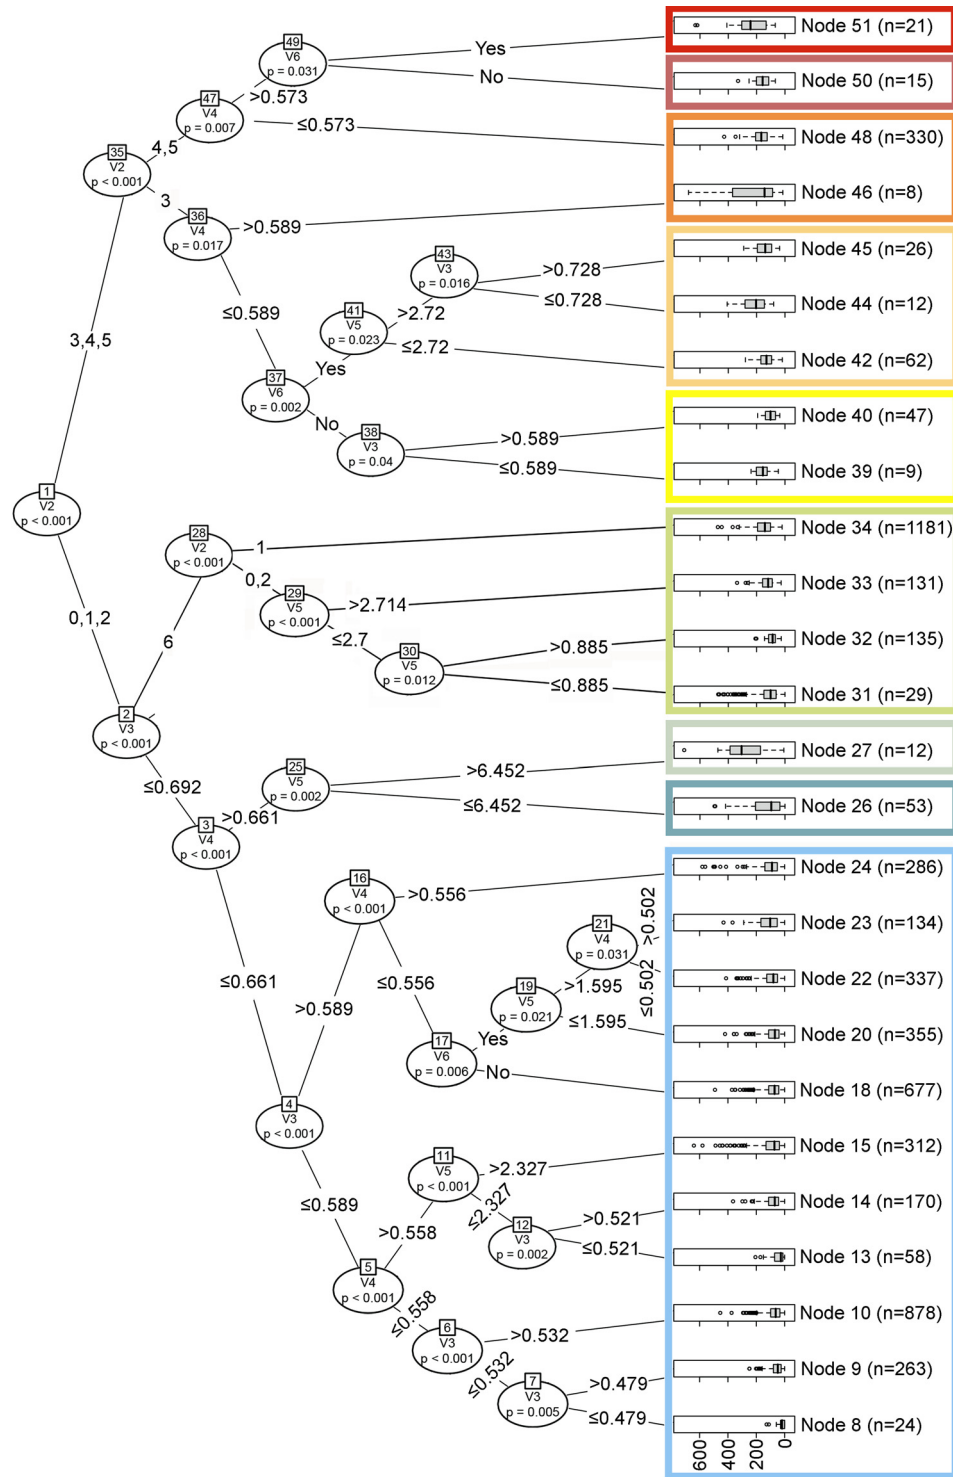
49
V6
p = 0.031

Yes

No

47
V4
p = 0.007

>0.573

≤0.573

35
V2
p < 0.001

4,5

3

36
V4
p = 0.017

>0.589

≤0.589

43
V3
p = 0.016

>0.728

≤0.728

41
V5
p = 0.023

>2.72

≤2.72

37
V6
p = 0.002

Yes

No

38
V3
p = 0.04

>0.589

≤0.589

3,4,5

1
V2
p < 0.001

28
V2
p < 0.001

1

0,2

29
V5
p < 0.001

>2.714

≤2.7

30
V5
p = 0.012

>0.885

≤0.885

6

0,1,2

2
V3
p < 0.001

≤0.692

25
V5
p = 0.002

>6.452

≤6.452

3
V4
p < 0.001

>0.661

≤0.661

16
V4
p < 0.001

>0.556

≤0.556

>0.589

21
V4
p = 0.031

>0.502

≤0.502

19
V5
p = 0.021

>1.595

≤1.595

17
V6
p = 0.006

Yes

No

4
V3
p < 0.001

≤0.589

11
V5
p < 0.001

>2.327

≤2.327

12
V3
p = 0.002

>0.521

≤0.521

>0.558

5
V4
p < 0.001

≤0.558

6
V3
p < 0.001

>0.532

≤0.532

7
V3
p = 0.005

>0.479

≤0.479

Node 51 (n=21)
Node 50 (n=15)
Node 48 (n=330)
Node 46 (n=8)
Node 45 (n=26)
Node 44 (n=12)
Node 42 (n=62)
Node 40 (n=47)
Node 39 (n=9)
Node 34 (n=1181)
Node 33 (n=131)
Node 32 (n=135)
Node 31 (n=29)
Node 27 (n=12)
Node 26 (n=53)
Node 24 (n=286)
Node 23 (n=134)
Node 22 (n=337)
Node 20 (n=355)
Node 18 (n=677)
Node 15 (n=312)
Node 14 (n=170)
Node 13 (n=58)
Node 10 (n=878)
Node 9 (n=263)
Node 8 (n=24)

600
400
200
0